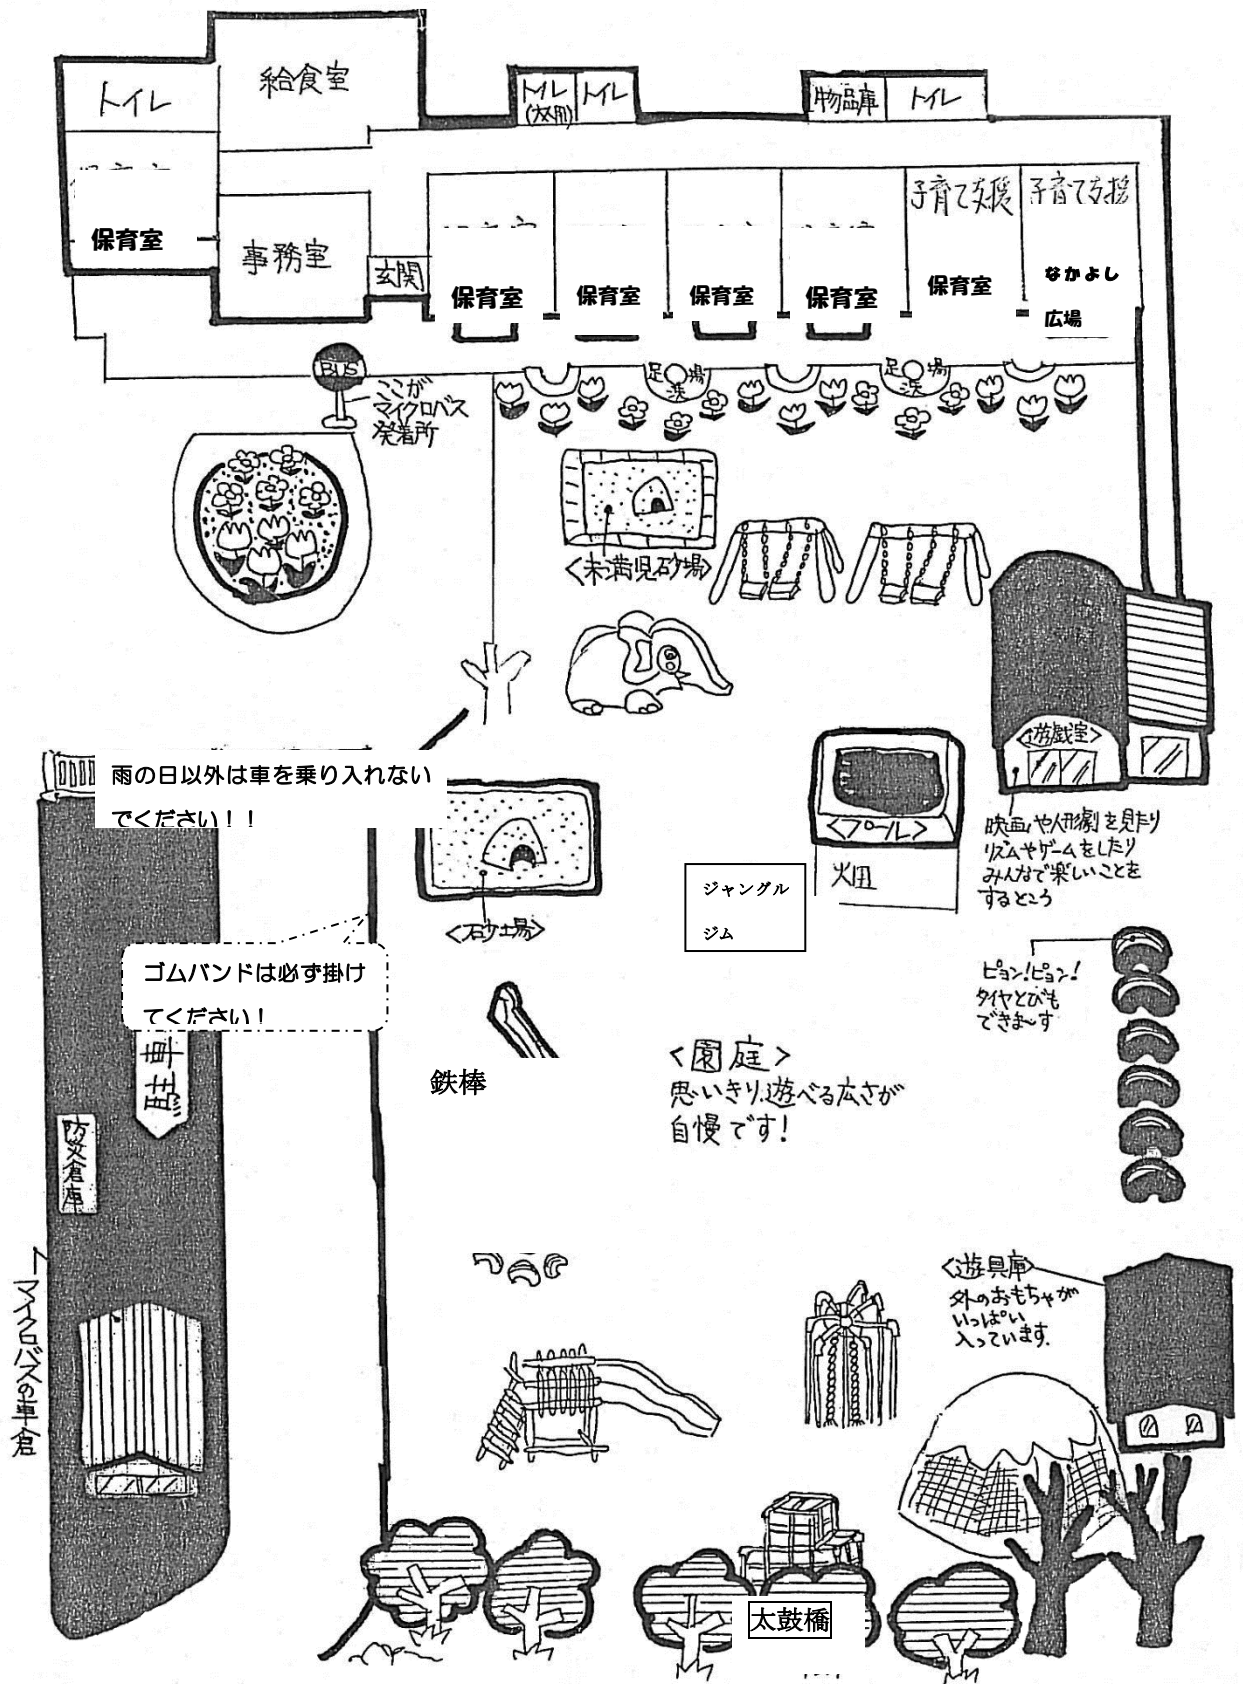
トイレ

給食室

トイレ（女用）

トイレ

物品庫

トイレ

保育室

事務室

玄関

保育室

保育室

保育室

保育室

子育て支援

保育室

子育て支援

なかよし広場

BUS

ここがマイクロバス発着所

足洗場

足洗場

＜未満児砂場＞

＜遊戯室＞

映画や人形劇を見たりリズムやゲームをしたりみんなで楽しいことをするところ

＜プール＞

畑

雨の日以外は車を乗り入れないでください！！

＜砂場＞

ジャングルジム

ゴムバンドは必ず掛けてください！

ピョン！ピョン！タイヤとびもできま～す

駐車場

鉄棒

＜園庭＞
思いきり遊べる広さが自慢です！

防災倉庫

マイクロバスの車庫

＜遊具庫＞
外のおもちゃがいっぱい入っています。

太鼓橋